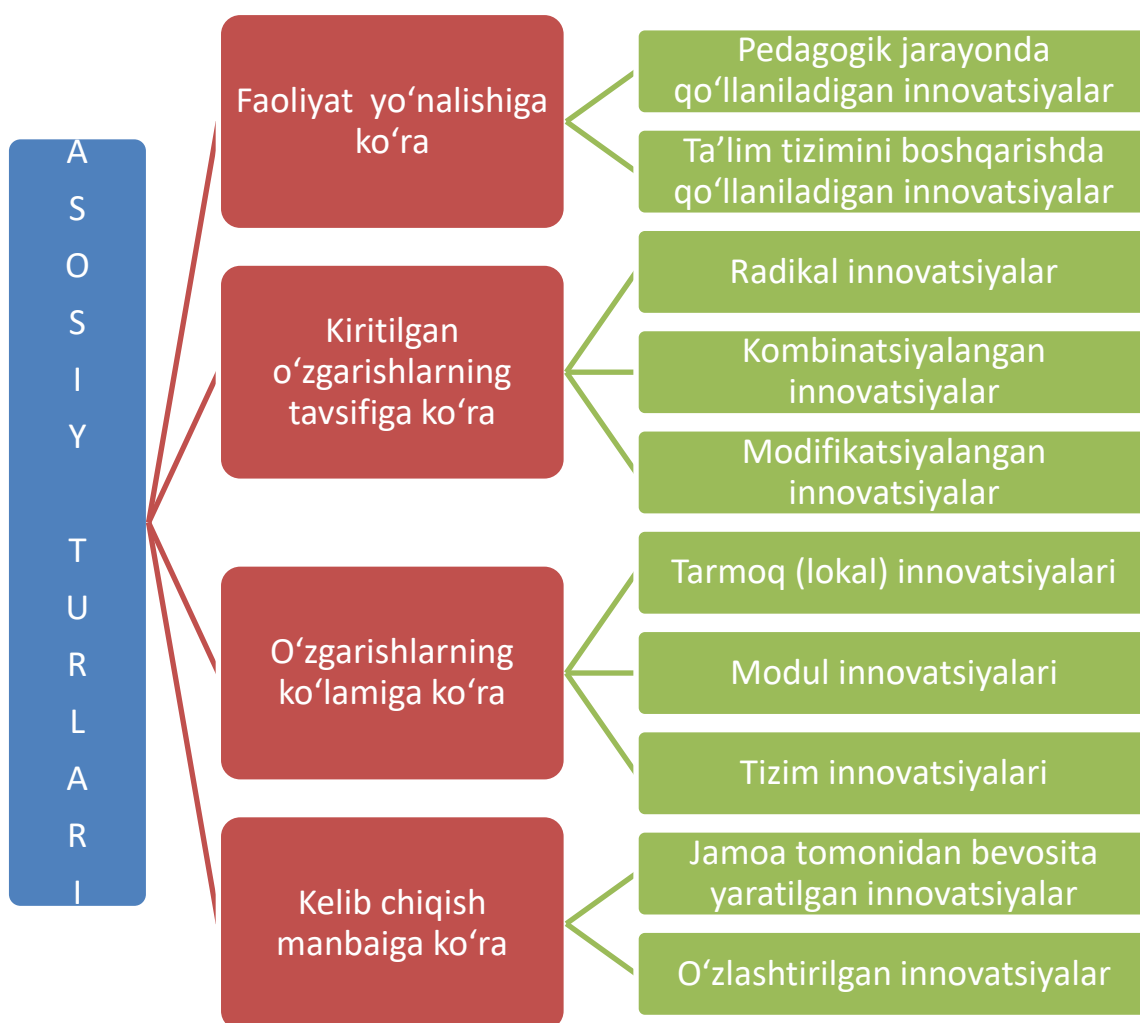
A
S
O
S
I
Y

T
U
R
L
A
R
I

Faoliyat yo‘nalishiga ko‘ra

Pedagogik jarayonda qo‘llaniladigan innovatsiyalar

Ta’lim tizimini boshqarishda qo‘llaniladigan innovatsiyalar

Kiritilgan o‘zgarishlarning tavsifiga ko‘ra

Radikal innovatsiyalar

Kombinatsiyalangan innovatsiyalar

Modifikatsiyalangan innovatsiyalar

O‘zgarishlarning ko‘lamiga ko‘ra

Tarmoq (lokal) innovatsiyalari

Modul innovatsiyalari

Tizim innovatsiyalari

Kelib chiqish manbaiga ko‘ra

Jamoa tomonidan bevosita yaratilgan innovatsiyalar

O‘zlashtirilgan innovatsiyalar